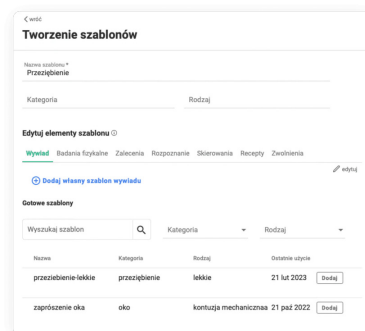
< wróć

Tworzenie szablonów

Nazwa szablonu *
Przeziębienie

Kategoria

Rodzaj

Edytuj elementy szablonu ⓘ

Wywiad Badania fizykalne Zalecenia Rozpoznanie Skierowania Recepty Zwolnienia

edytuj

⊕ Dodaj własny szablon wywiadu

Gotowe szablony

Wyszukaj szablon

Kategoria

Rodzaj

| Nazwa | Kategoria | Rodzaj | Ostatnie użycie | |
|---|---|---|---|---|
| przeziebienie-lekkie | przeziębienie | lekkie | 21 lut 2023 | Dodaj |
| zaprószenie oka | oko | kontuzja mechanicznaa | 21 paź 2022 | Dodaj |